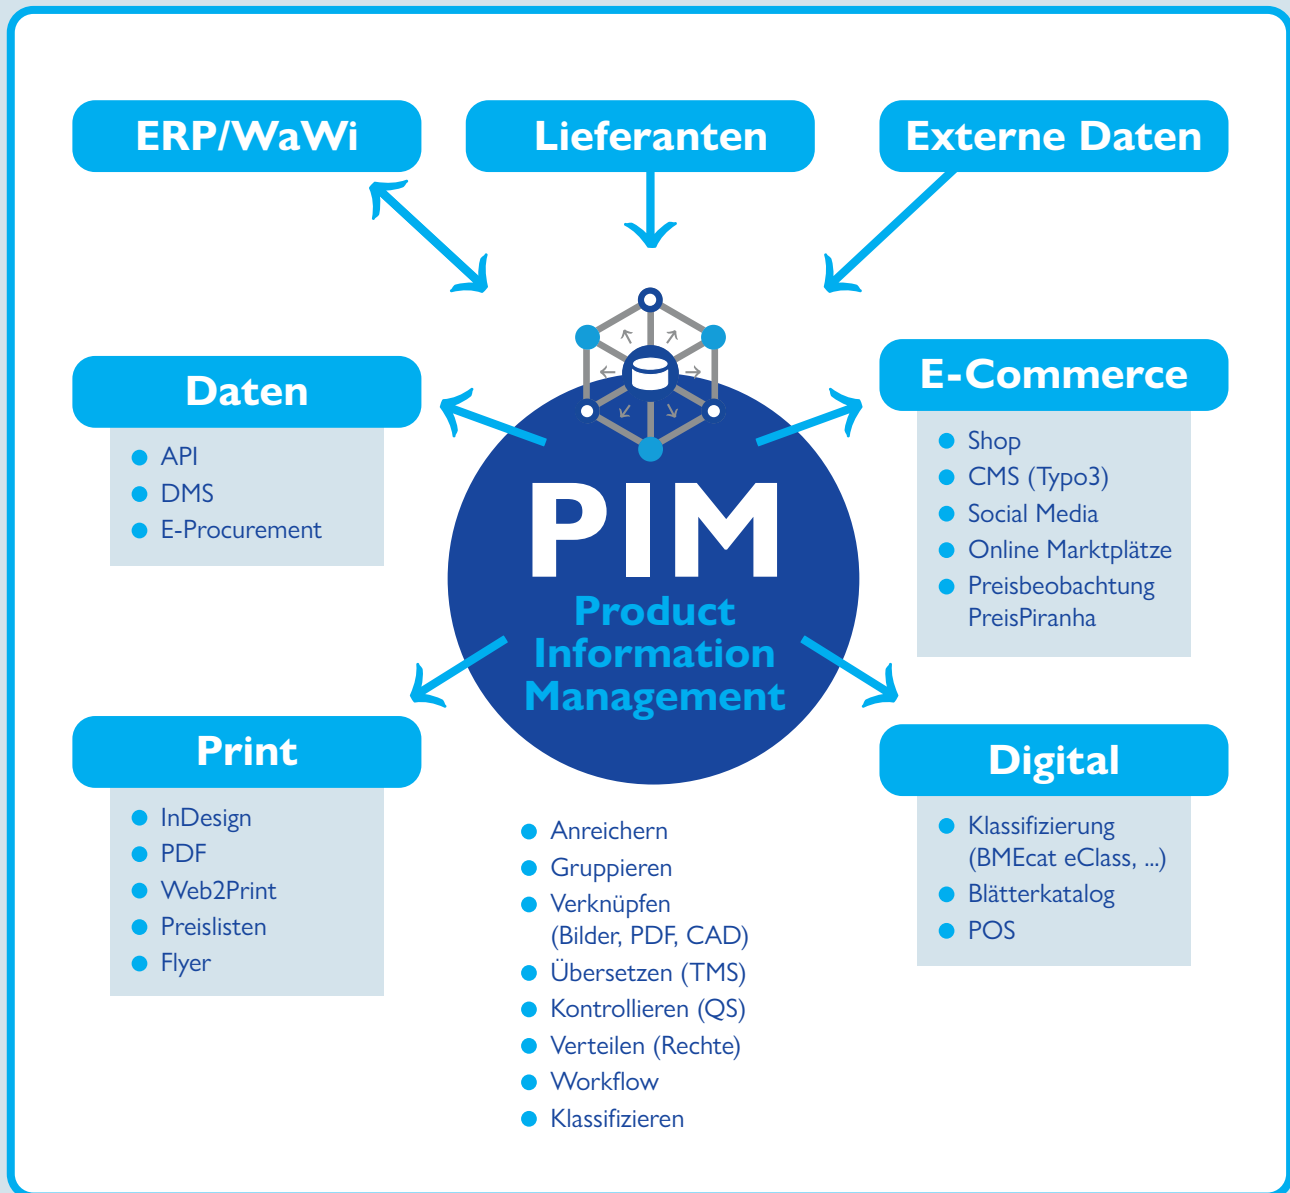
ERP/WaWi

Lieferanten

Externe Daten

Daten
- API
- DMS
- E-Procurement

E-Commerce
- Shop
- CMS (Typo3)
- Social Media
- Online Marktplätze
- Preisbeobachtung PreisPiranha

PIM
Product Information Management

Print
- InDesign
- PDF
- Web2Print
- Preislisten
- Flyer

Digital
- Klassifizierung (BMEcat eClass, ...)
- Blätterkatalog
- POS

- Anreichern
- Gruppieren
- Verknüpfen (Bilder, PDF, CAD)
- Übersetzen (TMS)
- Kontrollieren (QS)
- Verteilen (Rechte)
- Workflow
- Klassifizieren